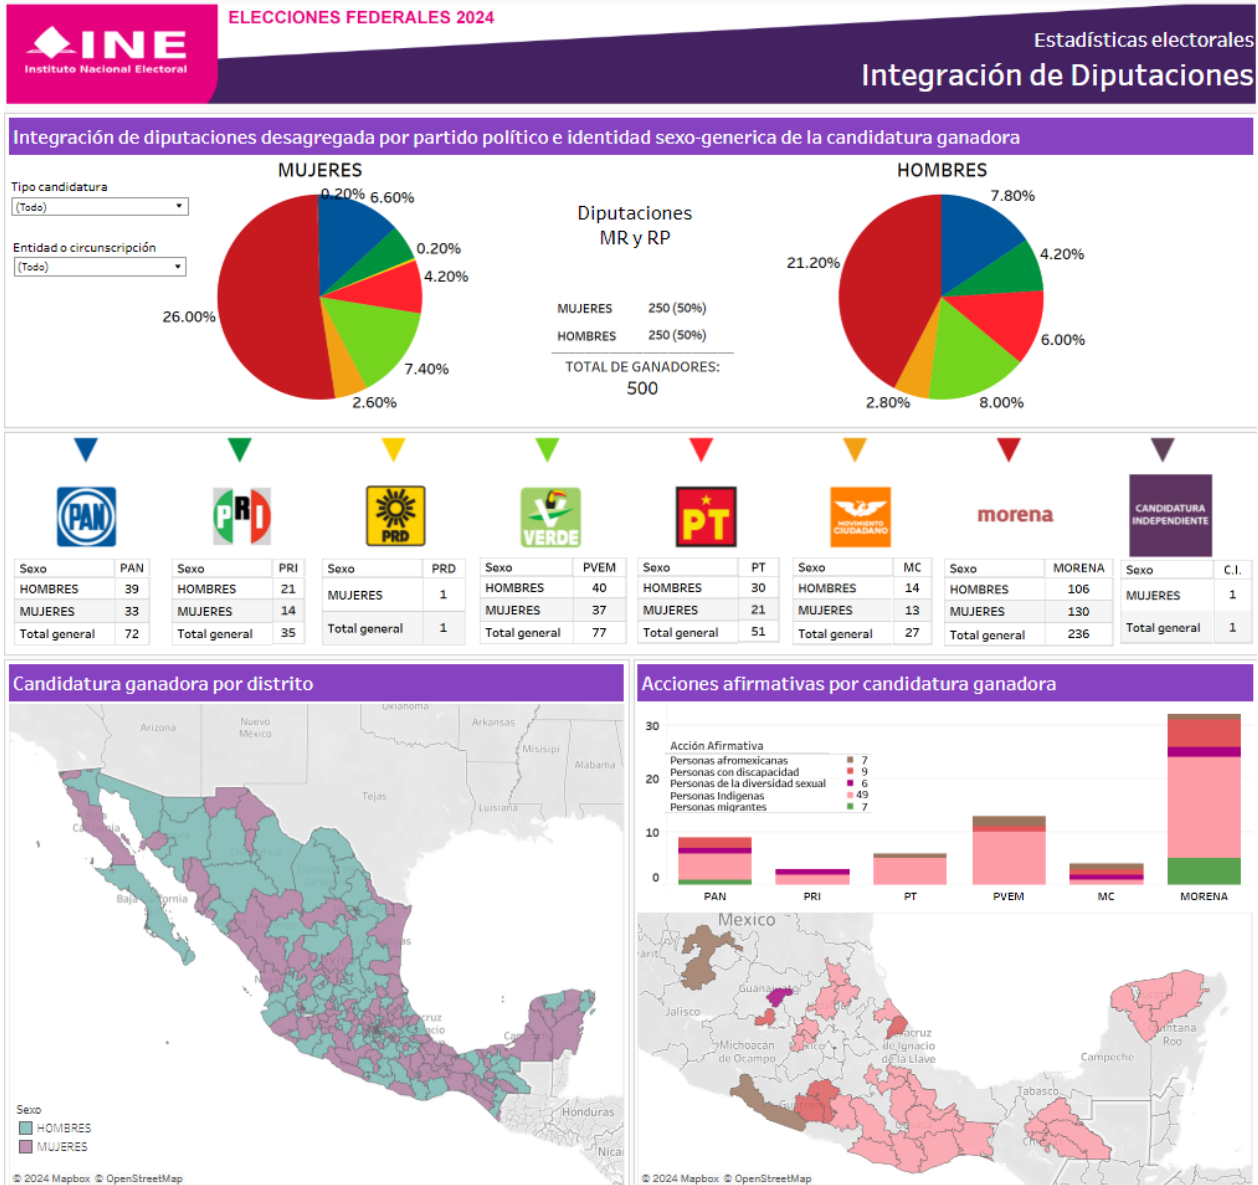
INE
Instituto Nacional Electoral
ELECCIONES FEDERALES 2024
Estadísticas electorales
Integración de Diputaciones

Integración de diputaciones desagregada por partido político e identidad sexo-generica de la candidatura ganadora

Tipo candidatura
(Todo)
Entidad o circunscripción
(Todo)

MUJERES
0.20% 6.60% 0.20% 4.20% 7.40% 2.60% 26.00%

Diputaciones MR y RP
MUJERES 250 (50%)
HOMBRES 250 (50%)
TOTAL DE GANADORES:
500

HOMBRES
7.80% 4.20% 6.00% 8.00% 2.80% 21.20%

PAN
PRI
PRD
VERDE
PT
MOVIMIENTO CIUDADANO
morena
CANDIDATURA INDEPENDIENTE

| Sexo | PAN |
|---|---|
| HOMBRES | 39 |
| MUJERES | 33 |
| Total general | 72 |

| Sexo | PRI |
|---|---|
| HOMBRES | 21 |
| MUJERES | 14 |
| Total general | 35 |

| Sexo | PRD |
|---|---|
| MUJERES | 1 |
| Total general | 1 |

| Sexo | PVEM |
|---|---|
| HOMBRES | 40 |
| MUJERES | 37 |
| Total general | 77 |

| Sexo | PT |
|---|---|
| HOMBRES | 30 |
| MUJERES | 21 |
| Total general | 51 |

| Sexo | MC |
|---|---|
| HOMBRES | 14 |
| MUJERES | 13 |
| Total general | 27 |

| Sexo | MORENA |
|---|---|
| HOMBRES | 106 |
| MUJERES | 130 |
| Total general | 236 |

| Sexo | C.I. |
|---|---|
| MUJERES | 1 |
| Total general | 1 |

Candidatura ganadora por distrito
Oklahoma Arkansas Arizona Nuevo México Misisipi Alabama Tejas Luisiana California Baja California Honduras Nica
Sexo
HOMBRES
MUJERES
© 2024 Mapbox © OpenStreetMap

Acciones afirmativas por candidatura ganadora
30 20 10 0
Acción Afirmativa
Personas afromexicanas 7
Personas con discapacidad 9
Personas de la diversidad sexual 6
Personas Indígenas 49
Personas migrantes 7
PAN PRI PT PVEM MC MORENA
Mexico Jalisco Guanajuato Michoacán de Ocampo Veracruz de Ignacio de la Llave Quintana Roo Campeche Tabasco
© 2024 Mapbox © OpenStreetMap